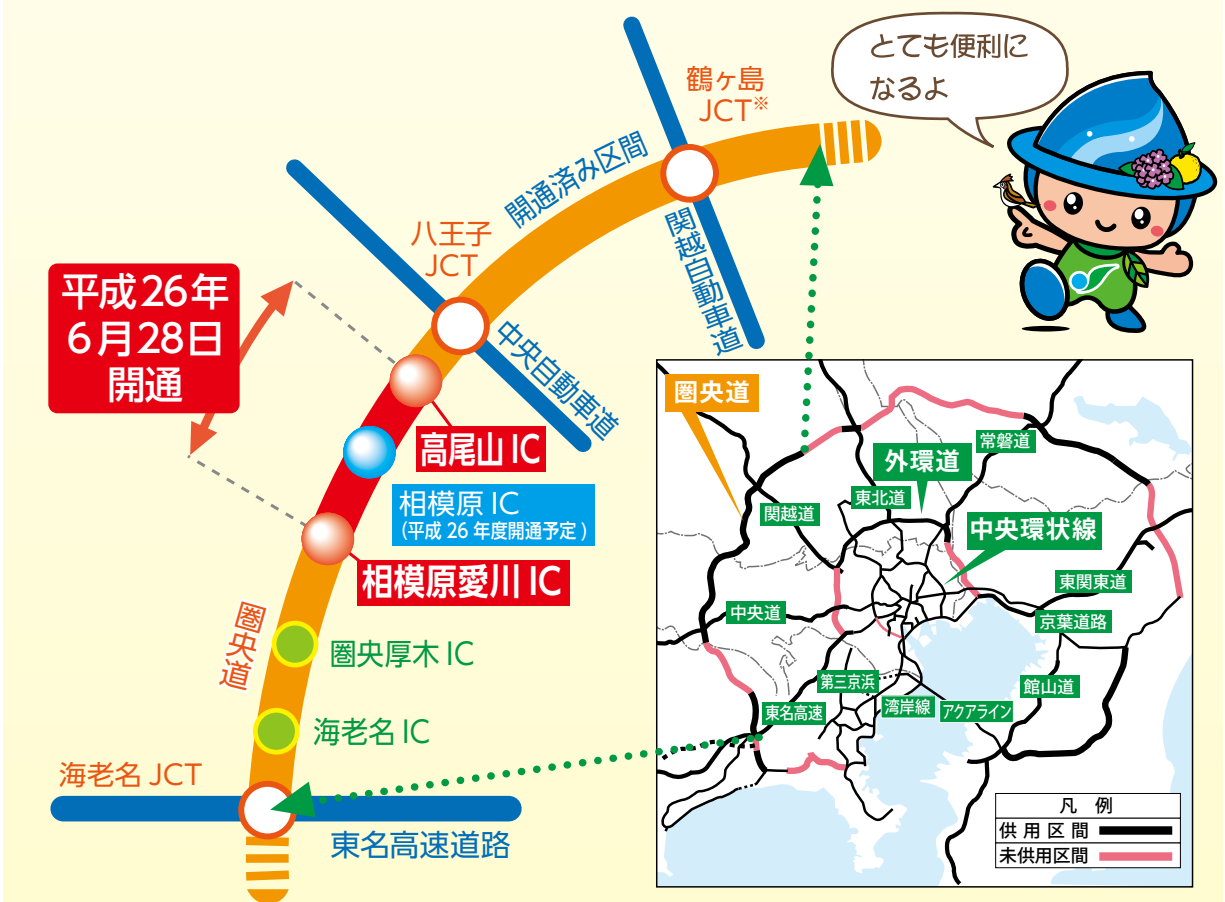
とても便利になるよ

鶴ヶ島 JCT※

開通済み区間

関越自動車道

八王子 JCT

平成26年 6月28日 開通

中央自動車道

高尾山 IC

相模原 IC
(平成 26 年度開通予定)

相模原愛川 IC

圏央道

圏央厚木 IC

海老名 IC

海老名 JCT

東名高速道路

圏央道

外環道

常磐道

東北道

関越道

中央環状線

東関東道

中央道

京葉道路

第三京浜

館山道

東名高速

湾岸線

アクアライン

凡例
供用区間
未供用区間